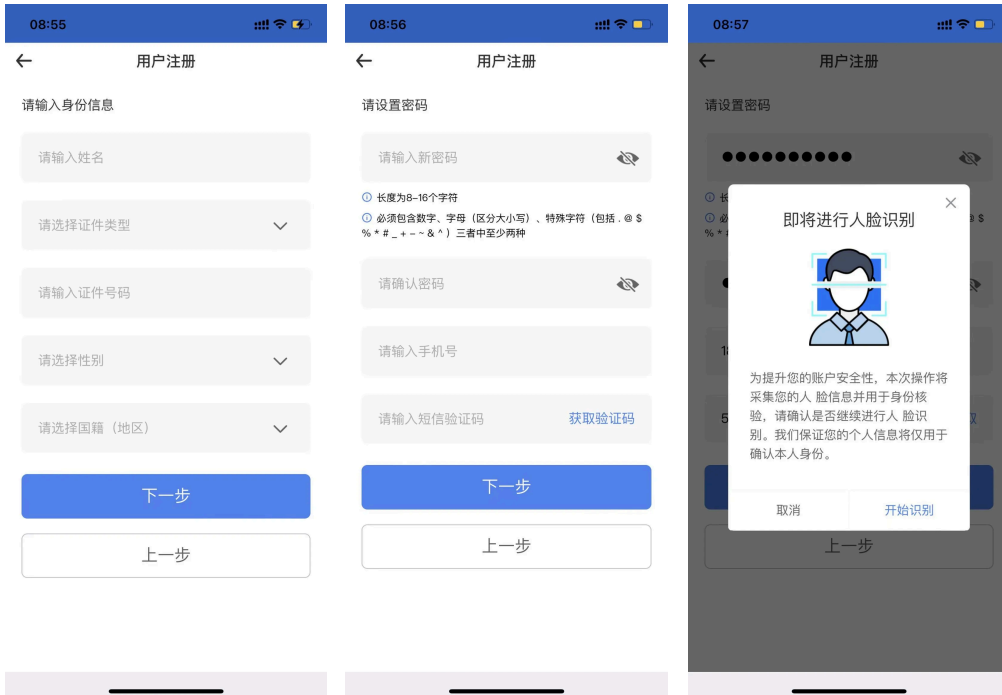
08:55

用户注册

请输入身份信息

请输入姓名

请选择证件类型

请输入证件号码

请选择性别

请选择国籍（地区）

下一步

上一步

08:56

用户注册

请设置密码

请输入新密码

长度为8-16个字符

必须包含数字、字母（区分大小写）、特殊字符（包括 . @ $ % * # _ + - ~ & ^ ）三者中至少两种

请确认密码

请输入手机号

请输入短信验证码

获取验证码

下一步

上一步

08:57

用户注册

请设置密码

●●●●●●●●●●

长

必

% *

1

5

取

上一步

即将进行人脸识别

为提升您的账户安全性，本次操作将采集您的人 脸信息并用于身份核验，请确认是否继续进行人 脸识别。我们保证您的个人信息将仅用于确认本人身份。

取消

开始识别